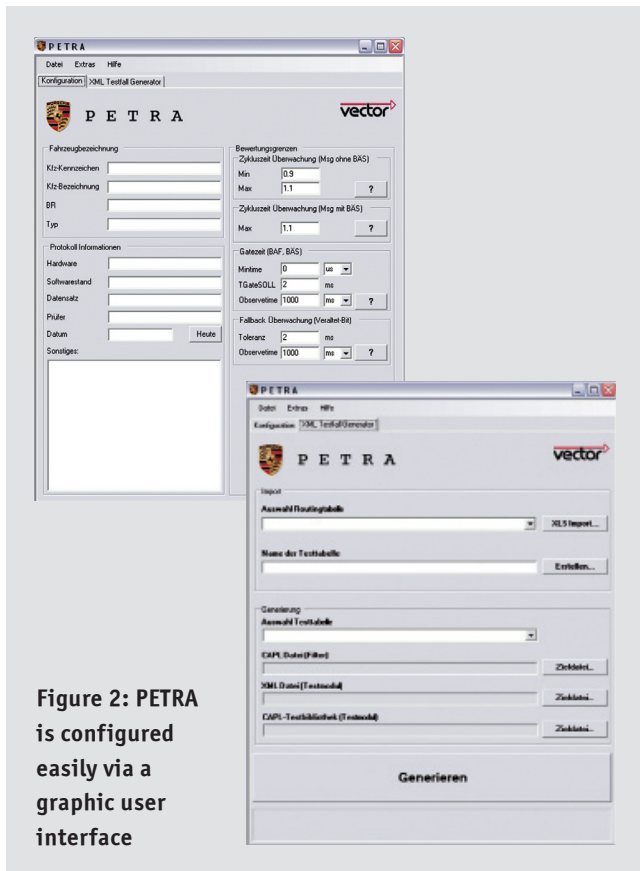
PETRA

Datei Extras Hilfe

Konfiguration | XML Testfall Generator

PETRA

vector

Fahrzeugbezeichnung

Kfz-Kennzeichen

Kfz-Bezeichnung

BR

Typ

Protokoll Informationen

Hardware

Softwarestand

Datensatz

Prüfer

Datum

Heute

Sonstiges:

Bewertungsgrenzen

Zykluszeit Überwachung (Msg ohne BAS)

Min 0.9

Max 1.1

?

Zykluszeit Überwachung (Msg mit BAS)

Max 1.1

?

Gatezeit (BAF, BAS)

Mintime 0 us

TGateSOLL 2 ms

Observetime 1000 ms

?

Fallback Überwachung (Veraltet-Bit)

Toleranz 2 ms

Observetime 1000 ms

?

PETRA

Datei Extras Hilfe

Konfiguration | XML Testfall Generator

PETRA

vector

Import

Auswahl Routingtabelle

XLS Import...

Name der Testtabelle

Erstellen...

Generierung

Auswahl Testtabelle

CAPL Datei (Filter)

Zieldatei...

XML Datei (Testmodul)

Zieldatei...

CAPL-Testbibliothek (Testmodul)

Zieldatei...

Generieren

Figure 2: PETRA is configured easily via a graphic user interface